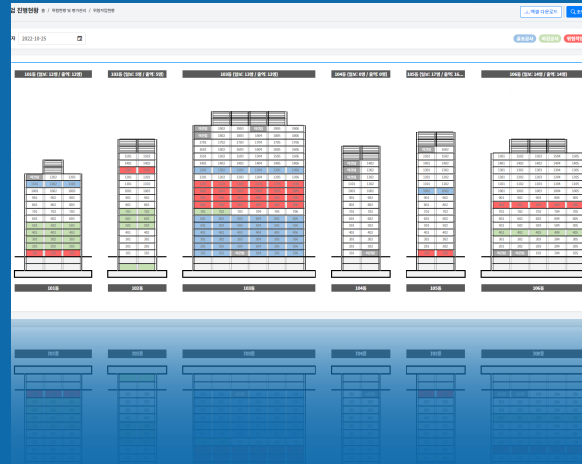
진행현황 홈 / 작업현황 및 평가관리 / 작업진행현황

엑셀 다운로드 | 조회

2022-10-25

공종검사 | 작업완료 | 위험작업

101동 (정보: 12층 / 공정: 12층)

102동 (정보: 3층 / 공정: 3층)

103동 (정보: 12층 / 공정: 12층)

104동 (정보: 8층 / 공정: 8층)

105동 (정보: 17층 / 공정: 16...

106동 (정보: 14층 / 공정: 14층)

101동

102동

103동

104동

105동

106동